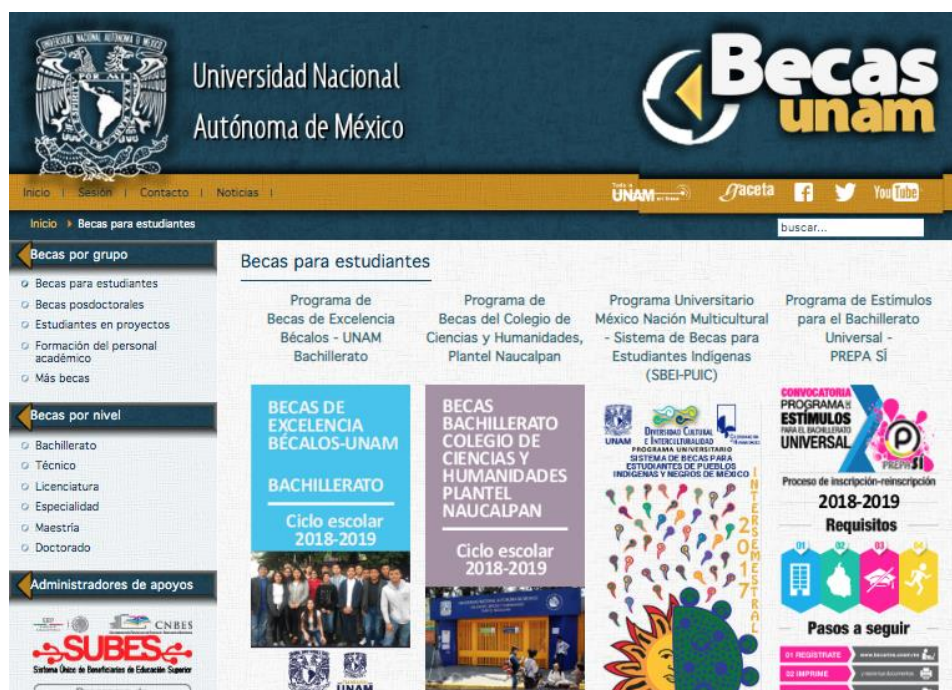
UNIVERSIDAD NACIONAL AUTÓNOMA DE MÉXICO
POR MI RAZA HABLARÁ EL ESPÍRITU

Universidad Nacional Autónoma de México

Becas unam

Inicio | Sesión | Contacto | Noticias |

UNAM Gaceta YouTube

Inicio ▸ Becas para estudiantes

buscar...

Becas por grupo
Becas para estudiantes
Becas posdoctorales
Estudiantes en proyectos
Formación del personal académico
Más becas

Becas por nivel
Bachillerato
Técnico
Licenciatura
Especialidad
Maestría
Doctorado

Administradores de apoyos

CNBES
SUBES
Sistema Único de Beneficiarios de Educación Superior

Becas para estudiantes

Programa de Becas de Excelencia Bécalos - UNAM Bachillerato

BECAS DE EXCELENCIA BÉCALOS-UNAM
BACHILLERATO
Ciclo escolar 2018-2019

Programa de Becas del Colegio de Ciencias y Humanidades, Plantel Naucalpan

BECAS BACHILLERATO COLEGIO DE CIENCIAS Y HUMANIDADES PLANTEL NAUCALPAN
Ciclo escolar 2018-2019

Programa Universitario México Nación Multicultural - Sistema de Becas para Estudiantes Indígenas (SBEI-PUIC)

UNAM DIVERSIDAD CULTURAL E INTERCULTURALIDAD
PROGRAMA UNIVERSITARIO
SISTEMA DE BECAS PARA ESTUDIANTES DE PUEBLOS INDÍGENAS Y NEGROS DE MÉXICO
INTERSEMESTRAL 2017

Programa de Estímulos para el Bachillerato Universal - PREPA SÍ

CONVOCATORIA PROGRAMA DE ESTÍMULOS PARA EL BACHILLERATO UNIVERSAL
PREPA SÍ
Proceso de inscripción-reinscripción
2018-2019
Requisitos
01 02 03 04
Pasos a seguir
01 REGÍSTRATE
02 IMPRIME